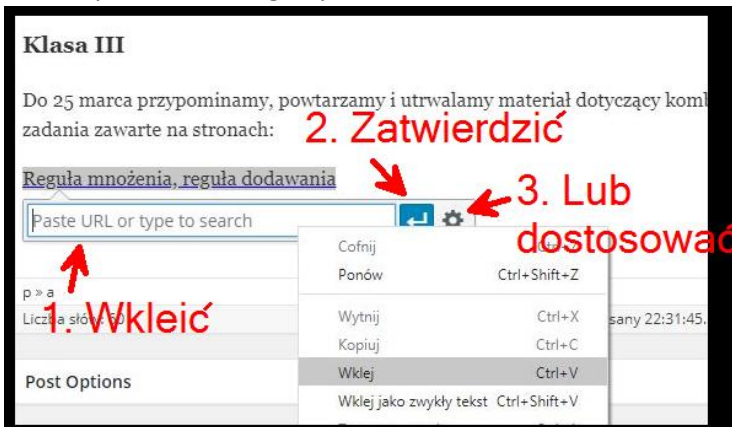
Klasa III

Do 25 marca przypominamy, powtarzamy i utrwalamy materiał dotyczący komb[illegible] zadania zawarte na stronach:

2. Zatwierdzić

Reguła mnożenia, reguła dodawania

3. Lub dostosować

Paste URL or type to search

Cofnij Ctrl+Z
Ponów Ctrl+Shift+Z

p » a

1. Wkleić

Liczba słów: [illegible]

Wytnij Ctrl+X
Kopiuj Ctrl+C
Wklej Ctrl+V
Wklej jako zwykły tekst Ctrl+Shift+V

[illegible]sany 22:31:45.

Post Options